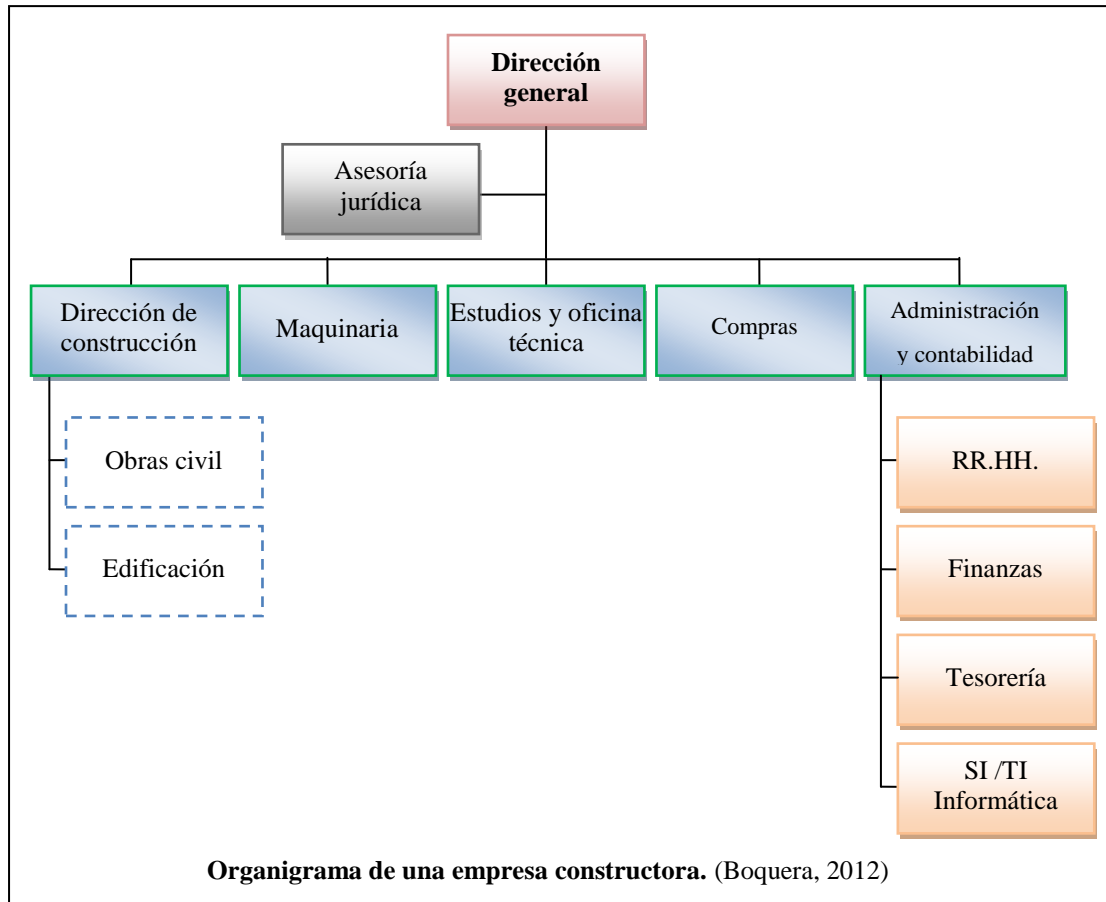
**Dirección general**

Asesoría jurídica

Dirección de construcción

Maquinaria

Estudios y oficina técnica

Compras

Administración y contabilidad

Obras civil

Edificación

RR.HH.

Finanzas

Tesorería

SI /TI Informática

**Organigrama de una empresa constructora.** (Boquera, 2012)